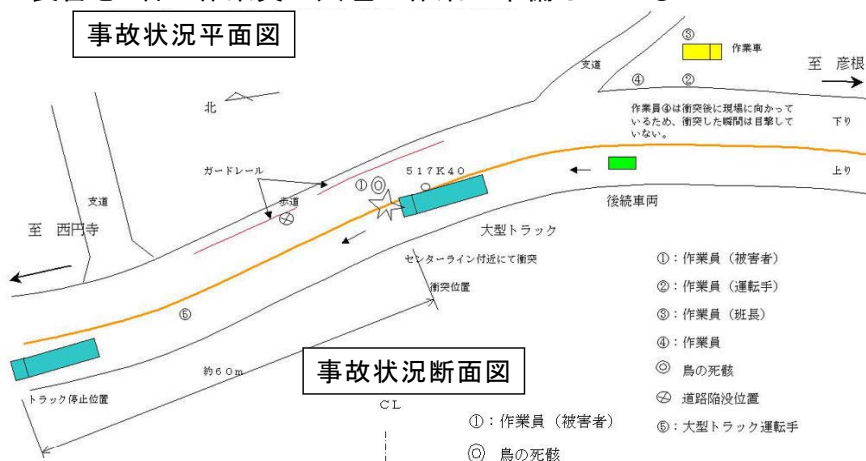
事故状況平面図

③ 作業車

④ ②

至 彦根

支道

北

作業員④は衝突後に現場に向かっているため、衝突した瞬間は目撃していない。

下り

上り

ガードレール

① ◎

517K40

歩道

後続車両

支道

至 西円寺

大型トラック

センターライン付近にて衝突

衝突位置

⑤

①：作業員（被害者）

②：作業員（運転手）

③：作業員（班長）

④：作業員

◎ 鳥の死骸

⊘ 道路陥没位置

⑤：大型トラック運転手

約60m

事故状況断面図

トラック停止位置

CL

①：作業員（被害者）

◎ 鳥の死骸